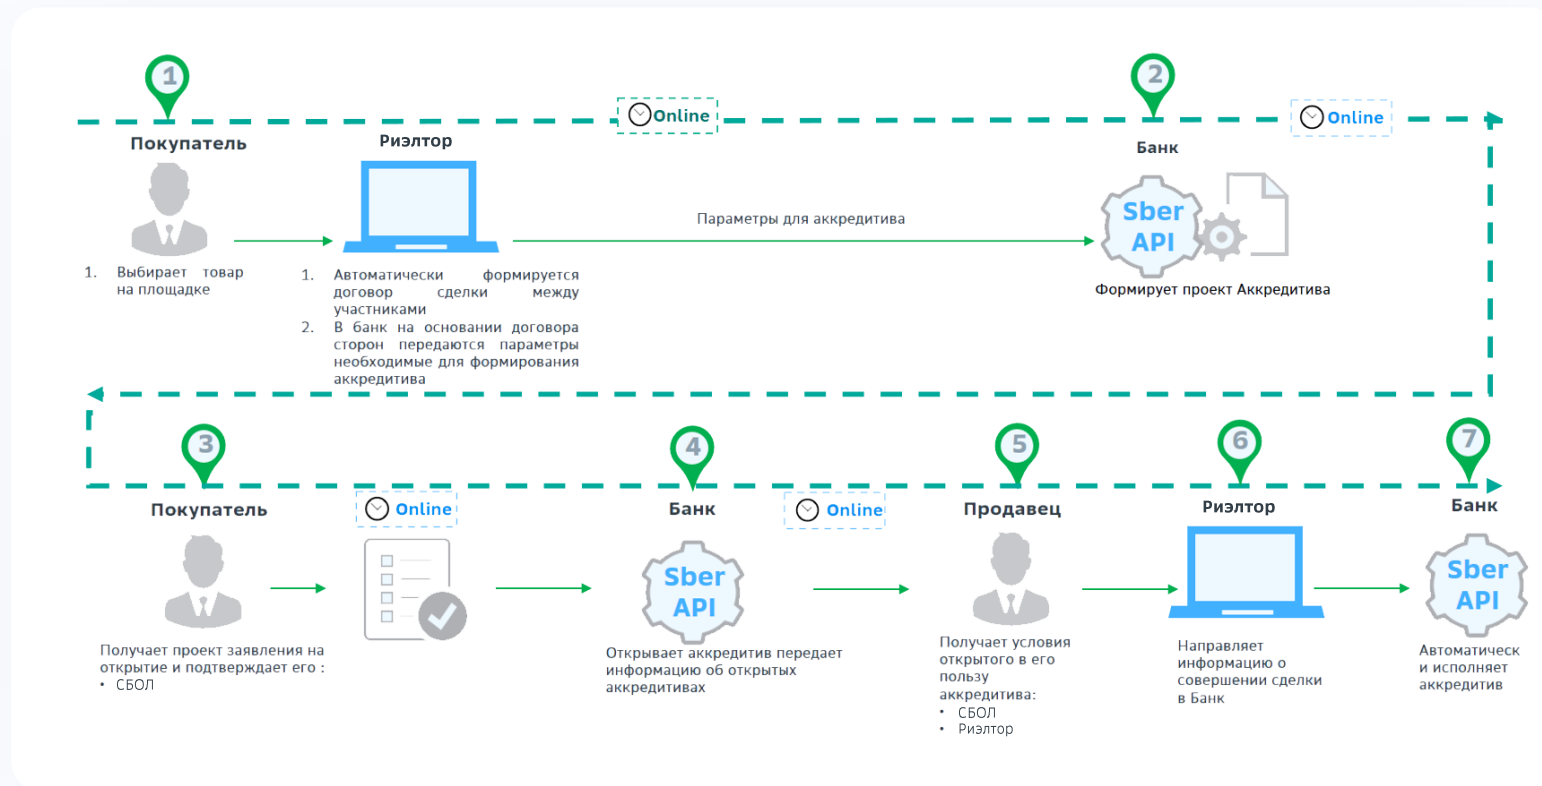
1

Online

2

Online

Покупатель

Риэлтор

Банк

Параметры для аккредитива

Sber API

1. Выбирает товар на площадке

1. Автоматически формируется договор сделки между участниками
2. В банк на основании договора сторон передаются параметры необходимые для формирования аккредитива

Формирует проект Аккредитива

3

4

5

6

7

Покупатель

Online

Банк

Online

Продавец

Риэлтор

Банк

Sber API

Sber API

Получает проект заявления на открытие и подтверждает его :
• СБОЛ

Открывает аккредитив передает информацию об открытых аккредитивах

Получает условия открытого в его пользу аккредитива:
• СБОЛ
• Риэлтор

Направляет информацию о совершении сделки в Банк

Автоматическ и исполняет аккредитив